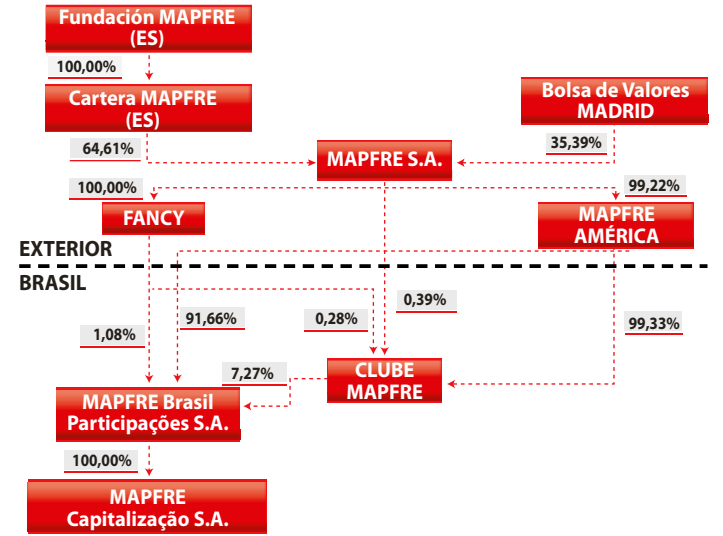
Fundación MAPFRE (ES)

100,00%

Cartera MAPFRE (ES)

Bolsa de Valores MADRID

64,61%

MAPFRE S.A.

35,39%

100,00%

99,22%

FANCY

MAPFRE AMÉRICA

EXTERIOR

BRASIL

0,39%

1,08%

91,66%

0,28%

99,33%

7,27%

CLUBE MAPFRE

MAPFRE Brasil Participações S.A.

100,00%

MAPFRE Capitalização S.A.